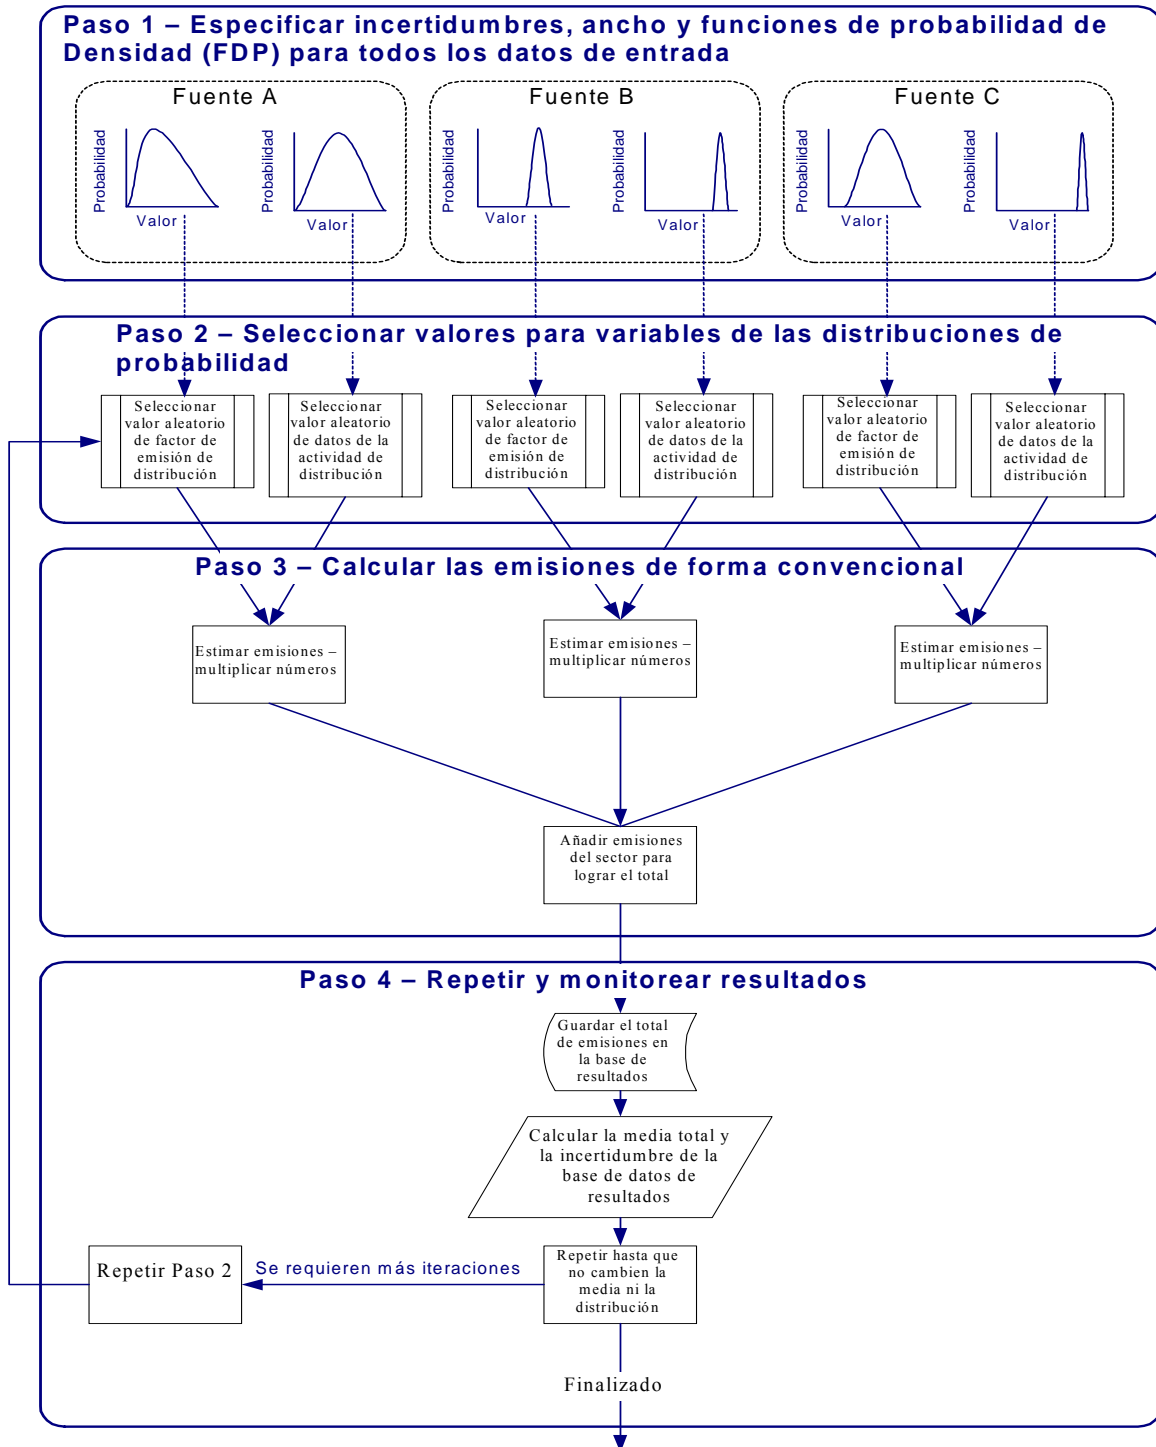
Paso 1 – Especificar incertidumbres, ancho y funciones de probabilidad de Densidad (FDP) para todos los datos de entrada

Fuente A

Probabilidad

Valor

Probabilidad

Valor

Fuente B

Probabilidad

Valor

Probabilidad

Valor

Fuente C

Probabilidad

Valor

Probabilidad

Valor

Paso 2 – Seleccionar valores para variables de las distribuciones de probabilidad

Seleccionar valor aleatorio de factor de emisión de distribución

Seleccionar valor aleatorio de datos de la actividad de distribución

Seleccionar valor aleatorio de factor de emisión de distribución

Seleccionar valor aleatorio de datos de la actividad de distribución

Seleccionar valor aleatorio de factor de emisión de distribución

Seleccionar valor aleatorio de datos de la actividad de distribución

Paso 3 – Calcular las emisiones de forma convencional

Estimar emisiones – multiplicar números

Estimar emisiones – multiplicar números

Estimar emisiones – multiplicar números

Añadir emisiones del sector para lograr el total

Paso 4 – Repetir y monitorear resultados

Guardar el total de emisiones en la base de resultados

Calcular la media total y la incertidumbre de la base de datos de resultados

Repetir Paso 2

Se requieren más iteraciones

Repetir hasta que no cambien la media ni la distribución

Finalizado